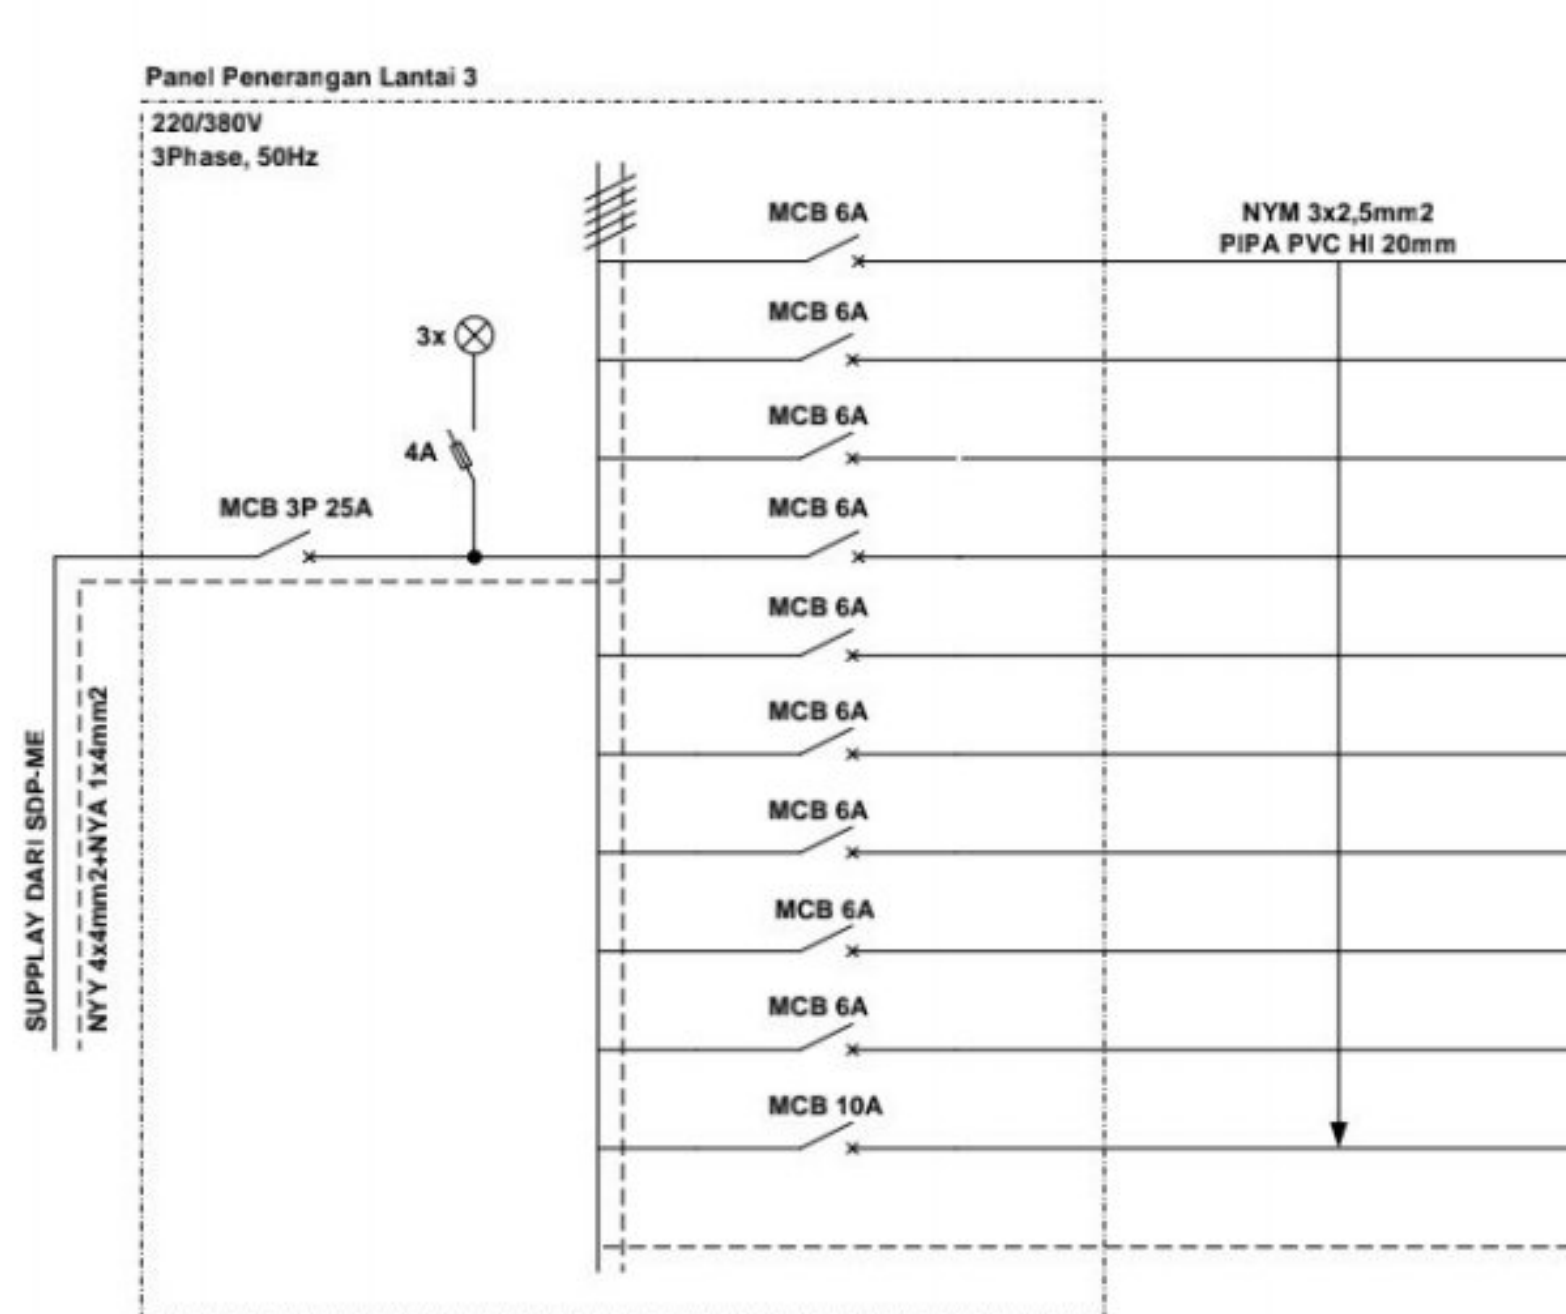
Panel Penerangan Lantai 3

220/380V
3Phase, 50Hz

MCB 6A

NYM 3x2,5mm2
PIPA PVC HI 20mm

MCB 6A

3x

MCB 6A

4A

MCB 3P 25A

MCB 6A

MCB 6A

MCB 6A

MCB 6A

MCB 6A

MCB 6A

MCB 10A

SUPPLAY DARI SDP-ME

NYY 4x4mm2+NYA 1x4mm2